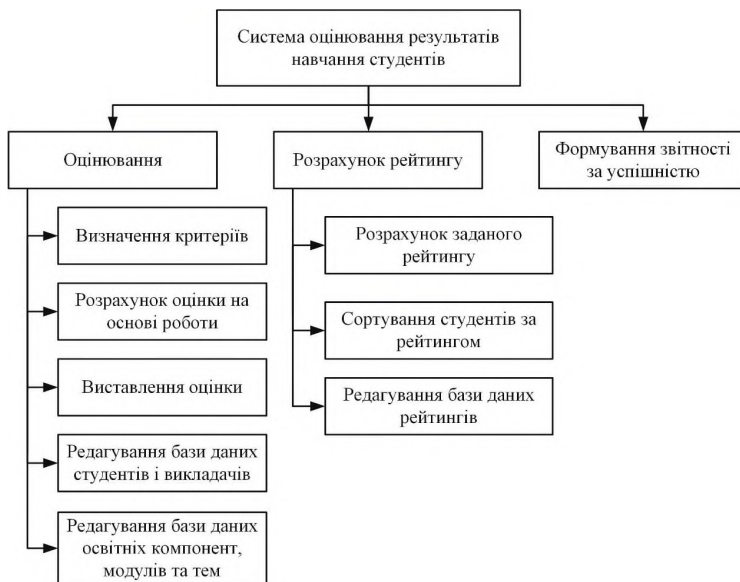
Система оцінювання результатів навчання студентів

Оцінювання

Визначення критеріїв

Розрахунок оцінки на основі роботи

Виставлення оцінки

Редагування бази даних студентів і викладачів

Редагування бази даних освітніх компонент, модулів та тем

Розрахунок рейтингу

Розрахунок заданого рейтингу

Сортування студентів за рейтингом

Редагування бази даних рейтингів

Формування звітності за успішністю